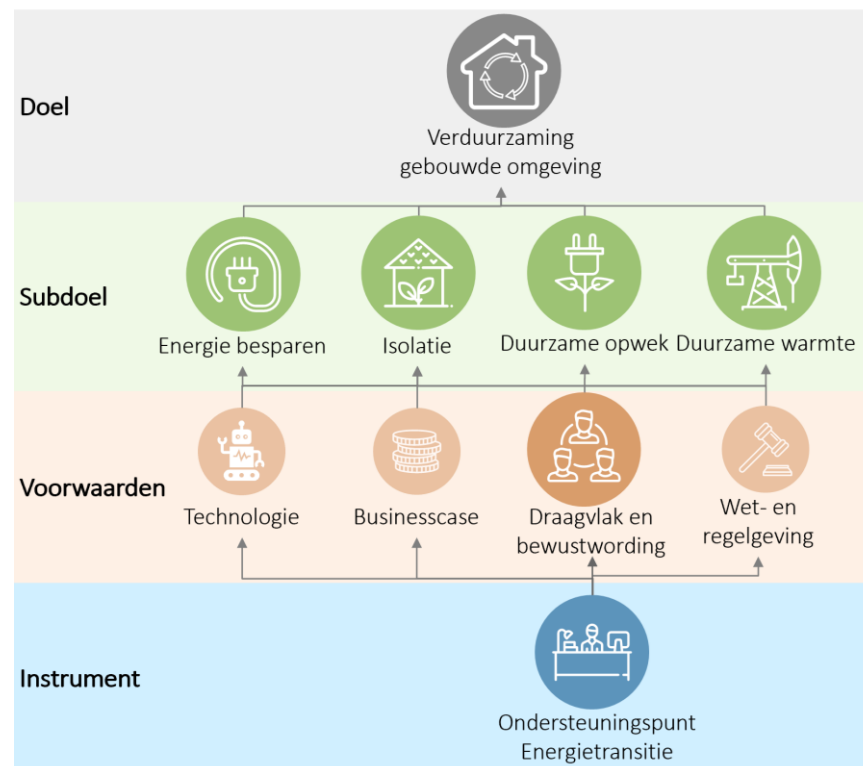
Doel

Verduurzaming gebouwde omgeving

Subdoel

Energie besparen

Isolatie

Duurzame opwek

Duurzame warmte

Voorwaarden

Technologie

Businesscase

Draagvlak en bewustwording

Wet- en regelgeving

Instrument

Ondersteuningspunt Energietransitie